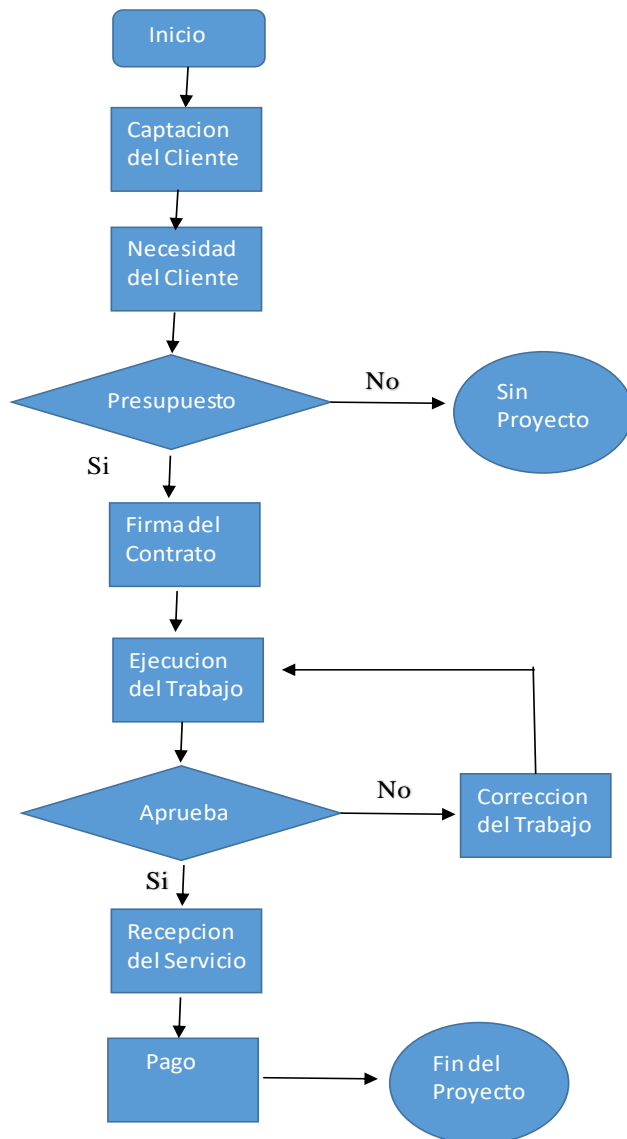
Inicio

Captacion del Cliente

Necesidad del Cliente

Presupuesto

No

Sin Proyecto

Si

Firma del Contrato

Ejecucion del Trabajo

Aprueba

No

Correccion del Trabajo

Si

Recepcion del Servicio

Pago

Fin del Proyecto